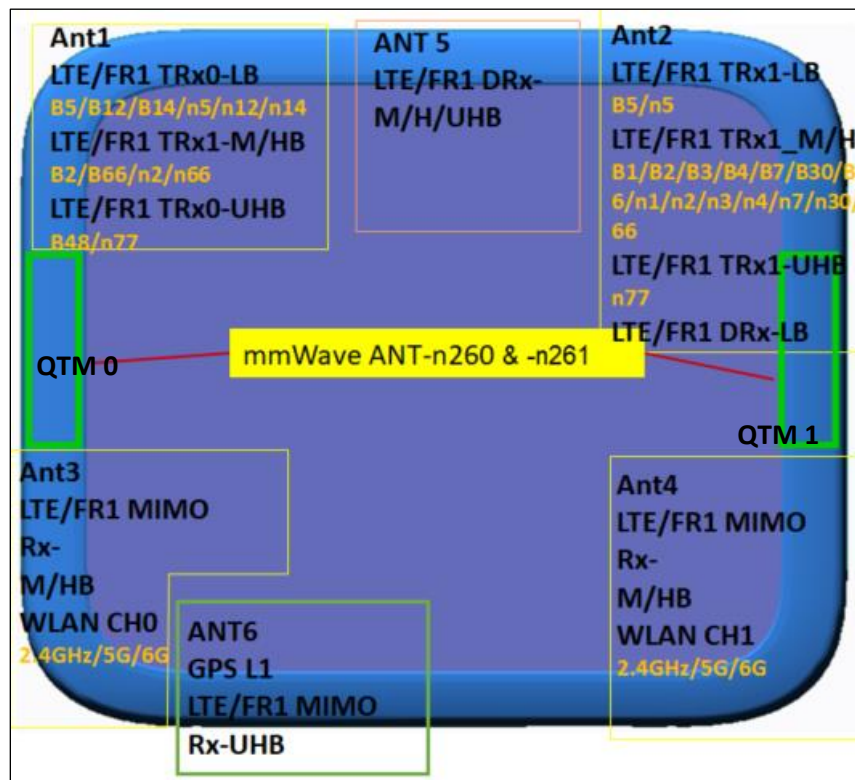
Ant1
LTE/FR1 TRx0-LB
B5/B12/B14/n5/n12/n14
LTE/FR1 TRx1-M/HB
B2/B66/n2/n66
LTE/FR1 TRx0-UHB
B48/n77

ANT 5
LTE/FR1 DRx-M/H/UHB

Ant2
LTE/FR1 TRx1-LB
B5/n5
LTE/FR1 TRx1_M/H
B1/B2/B3/B4/B7/B30/B
6/n1/n2/n3/n4/n7/n30/
66
LTE/FR1 TRx1-UHB
n77
LTE/FR1 DRx-LB

QTM 0

mmWave ANT-n260 & -n261

QTM 1

Ant3
LTE/FR1 MIMO
Rx-
M/HB
WLAN CH0
2.4GHz/5G/6G

ANT6
GPS L1
LTE/FR1 MIMO
Rx-UHB

Ant4
LTE/FR1 MIMO
Rx-
M/HB
WLAN CH1
2.4GHz/5G/6G